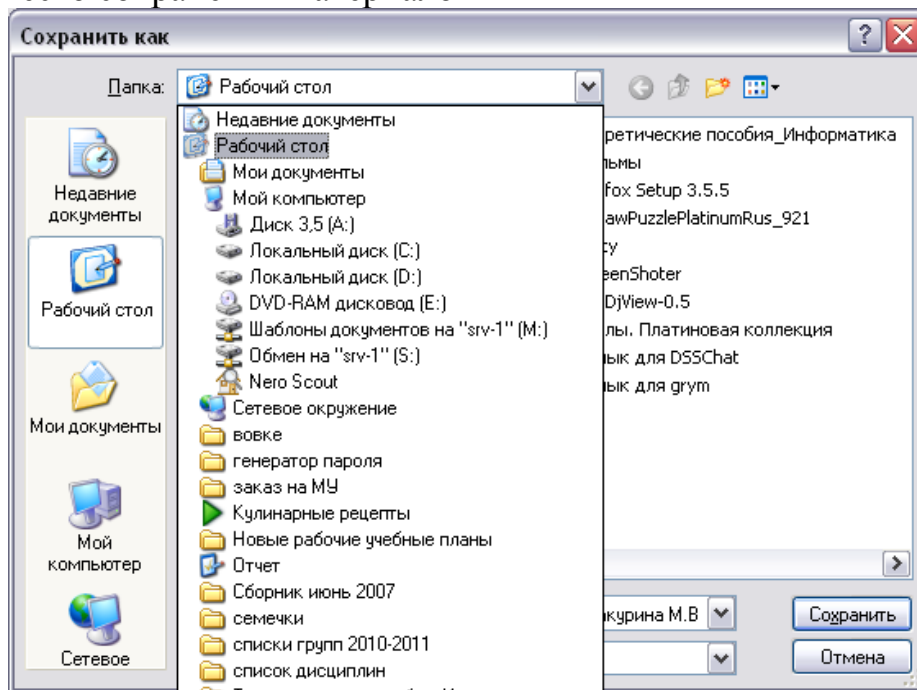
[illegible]

Сохранить как

Папка: Рабочий стол

Недавние документы
Рабочий стол
Мои документы
Мой компьютер
Диск 3,5 (A:)
Локальный диск (C:)
Локальный диск (D:)
DVD-RAM дисковод (E:)
Шаблоны документов на "srv-1" (M:)
Обмен на "srv-1" (S:)
Nero Scout
Сетевое окружение
вовке
генератор пароля
заказ на МУ
Кулинарные рецепты
Новые рабочие учебные планы
Отчет
Сборник июнь 2007
семечки
списки групп 2010-2011
список дисциплин

Недавние документы
Рабочий стол
Мои документы
Мой компьютер
Сетевое

ретические пособия_Информатика
льмы
fox Setup 3.5.5
awPuzzlePlatinumRus_921
у
eenShoter
DjView-0.5
лы. Платиновая коллекция
ык для DSSChat
ык для grym

курина М.В

Сохранить
Отмена